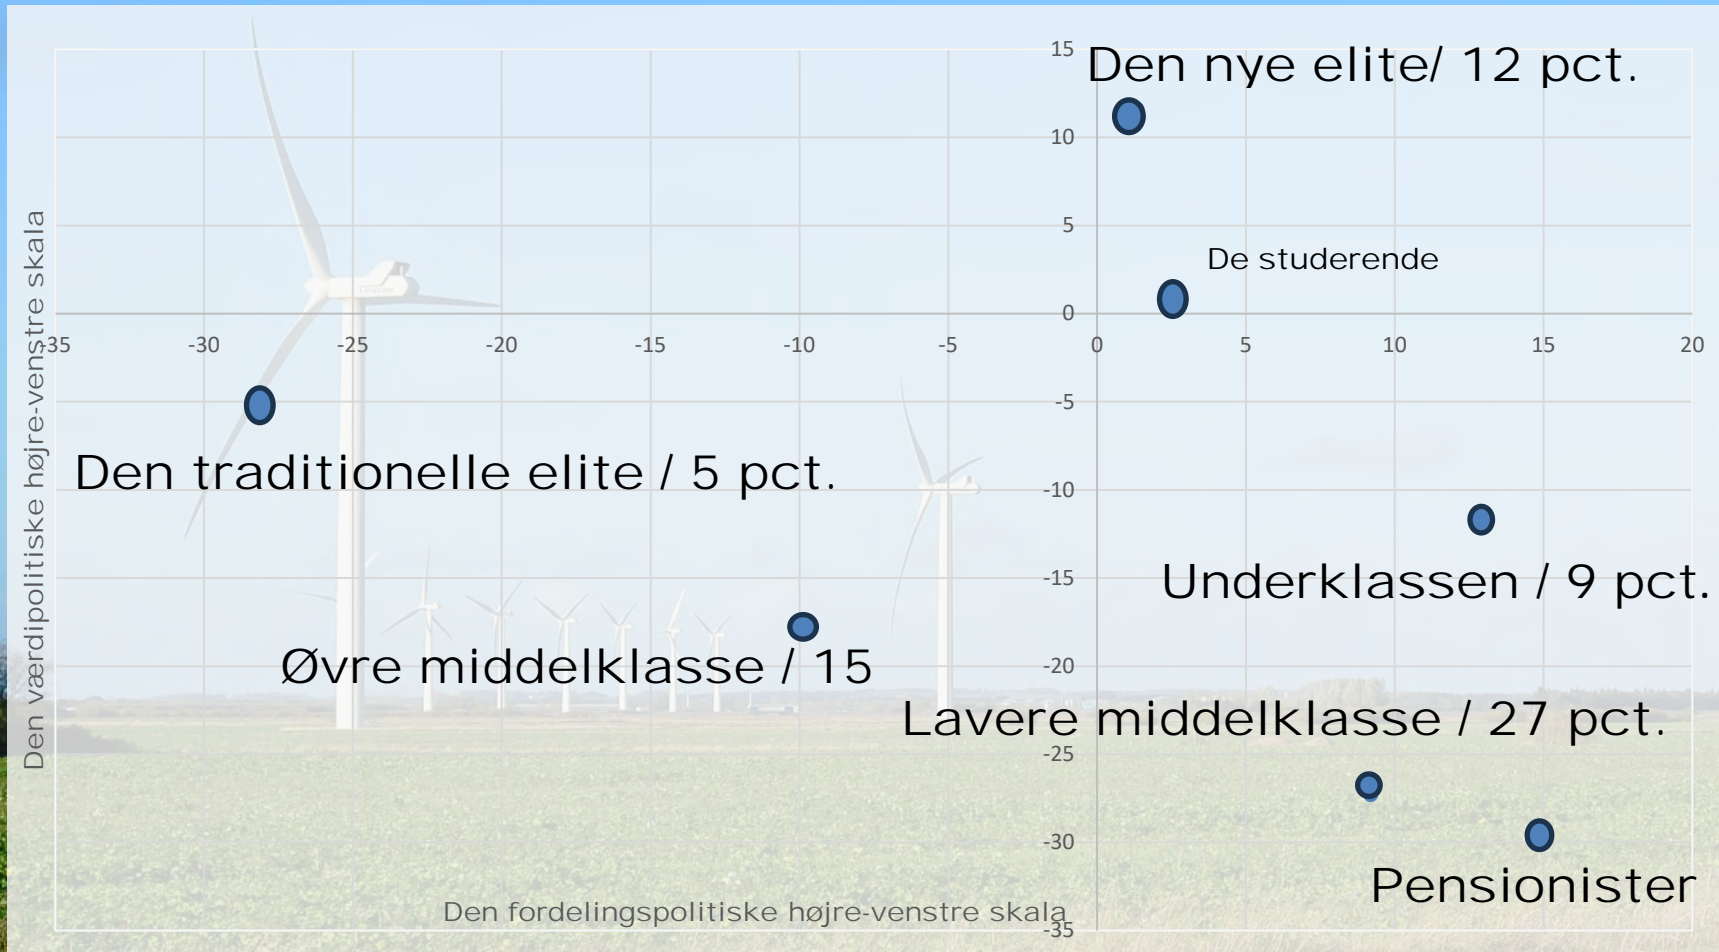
Den værdipolitiske højre-venstre skala

15
10
5
0
-5
-10
-15
-20
-25
-30
-35

-35 -30 -25 -20 -15 -10 -5 0 5 10 15 20

Den nye elite/ 12 pct.

De studerende

Den traditionelle elite / 5 pct.

Underklassen / 9 pct.

Øvre middelklasse / 15

Lavere middelklasse / 27 pct.

Pensionister

Den fordelingspolitiske højre-venstre skala